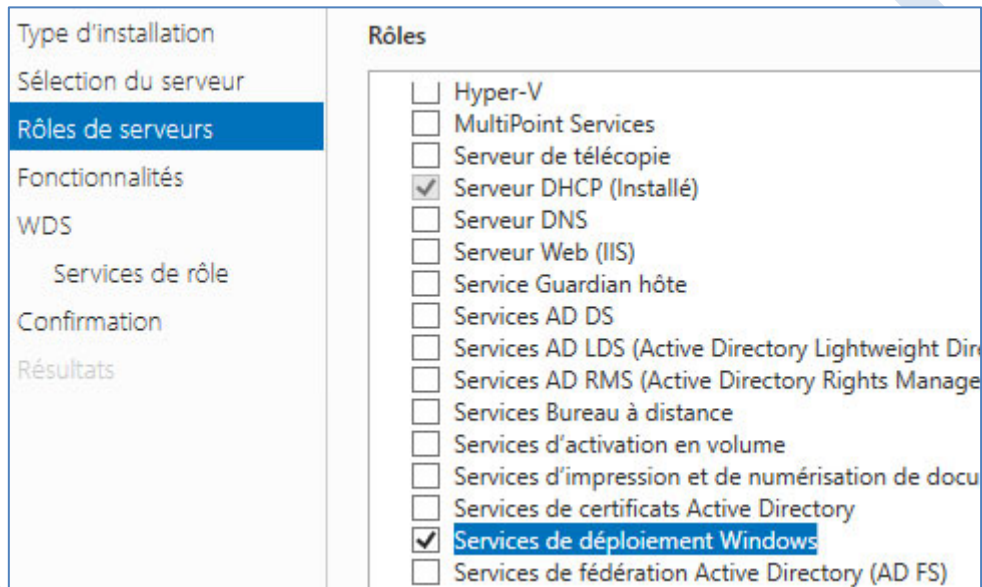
Type d'installation
Sélection du serveur
Rôles de serveurs
Fonctionnalités
WDS
Services de rôle
Confirmation
Résultats

Rôles

Hyper-V
MultiPoint Services
Serveur de télécopie
Serveur DHCP (Installé)
Serveur DNS
Serveur Web (IIS)
Service Guardian hôte
Services AD DS
Services AD LDS (Active Directory Lightweight Dir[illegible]
Services AD RMS (Active Directory Rights Manage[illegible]
Services Bureau à distance
Services d'activation en volume
Services d'impression et de numérisation de docu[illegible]
Services de certificats Active Directory
Services de déploiement Windows
Services de fédération Active Directory (AD FS)